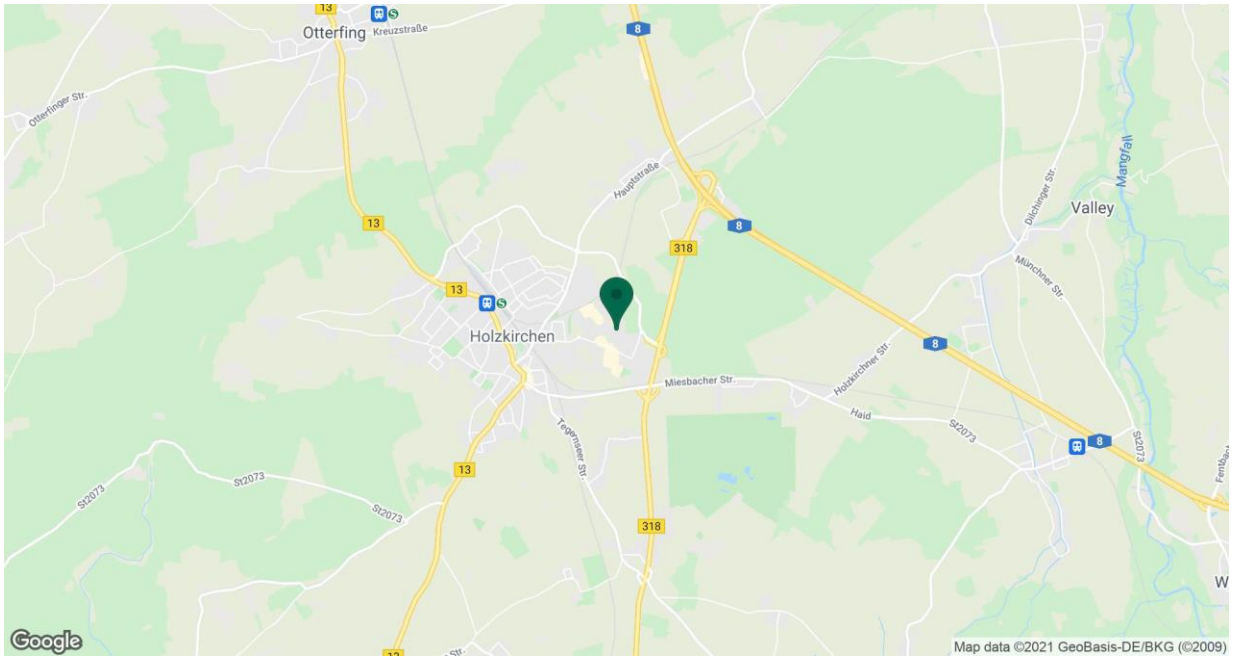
13
Otterfing
Kreuzstraße
8
Otterfinger Str.
Hauptstraße
Mangfall
Dilchinger Str.
Valley
13
8
318
Münchner Str.
13
Holzkirchen
8
Holzkirchner Str.
Miesbacher Str.
Haid
Tegernseer Str.
St2073
8
St2073
St2073
13
St2073
318
W
Fentbach
Str.
13
Google
Map data ©2021 GeoBasis-DE/BKG (©2009)